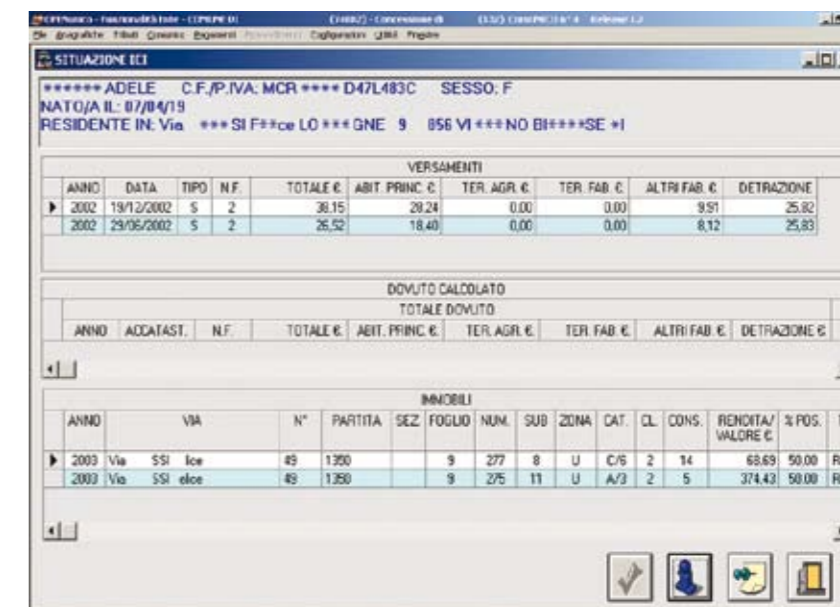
CPENunca - Funzionalità Ente - CEPIUPER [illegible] Concessione di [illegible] Release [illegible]
File Anagrafiche Tributi Comunic Esportazioni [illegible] Configurazioni Utilità Finestre

SITUAZIONE ICI

****** ADELE C.F./P.IVA: MCR **** D47L483C SESSO: F
NATO/A IL: 07/04/19
RESIDENTE IN: Via ***SI F**ce LO***GNE 9 856 VI***NO BI****SE *I

VERSAMENTI

| ANNO | DATA | TIPO | N.F. | TOTALE € | ABIT. PRINC. € | TER. AGR. € | TER. FAB. € | ALTRI FAB. € | DETRAZIONE |
|---|---|---|---|---|---|---|---|---|---|
| 2002 | 19/12/2002 | S | 2 | 38,15 | 28,24 | 0,00 | 0,00 | 9,91 | 25,82 |
| 2002 | 29/06/2002 | S | 2 | 26,52 | 18,40 | 0,00 | 0,00 | 8,12 | 25,83 |

DOVUTO CALCOLATO
TOTALE DOVUTO

| ANNO | ACCATAST. | N.F. | TOTALE € | ABIT. PRINC. € | TER. AGR. € | TER. FAB. € | ALTRI FAB. € | DETRAZIONE € |
|---|---|---|---|---|---|---|---|---|

IMMOBILI

| ANNO | VIA | N° | PARTITA | SEZ. | FOGLIO | NUM. | SUB | ZONA | CAT. | CL. | CONS. | RENDITA/ VALORE € | % POS. |
|---|---|---|---|---|---|---|---|---|---|---|---|---|---|
| 2003 | Via SSI ice | 49 | 1350 | | 9 | 277 | 8 | U | C/6 | 2 | 14 | 68,69 | 50,00 |
| 2003 | Via SSI elce | 49 | 1350 | | 9 | 275 | 11 | U | A/3 | 2 | 5 | 374,43 | 50,00 |